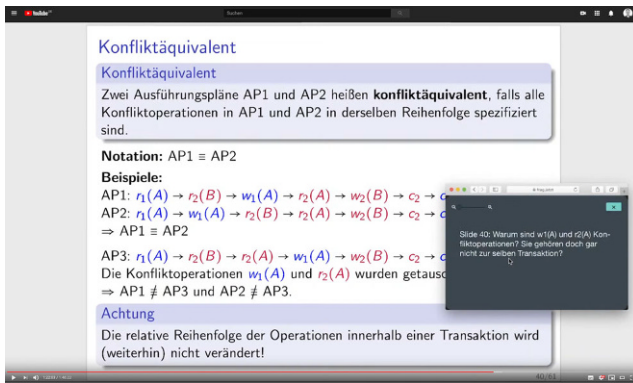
YouTube

Suchen

Konfliktäquivalent

Konfliktäquivalent

Zwei Ausführungspläne AP1 und AP2 heißen **konfliktäquivalent**, falls alle Konfliktoperationen in AP1 und AP2 in derselben Reihenfolge spezifiziert sind.

**Notation:** AP1 ≡ AP2

**Beispiele:**

AP1: $r_1(A) \rightarrow r_2(B) \rightarrow w_1(A) \rightarrow r_2(A) \rightarrow w_2(B) \rightarrow c_2 \rightarrow c$

AP2: $r_1(A) \rightarrow w_1(A) \rightarrow r_2(B) \rightarrow r_2(A) \rightarrow w_2(B) \rightarrow c_2 \rightarrow c$

$\Rightarrow$ AP1 ≡ AP2

AP3: $r_1(A) \rightarrow r_2(B) \rightarrow r_2(A) \rightarrow w_1(A) \rightarrow w_2(B) \rightarrow c_2 \rightarrow c$

Die Konfliktoperationen $w_1(A)$ und $r_2(A)$ wurden getausc

$\Rightarrow$ AP1 ≢ AP3 und AP2 ≢ AP3.

Achtung

Die relative Reihenfolge der Operationen innerhalb einer Transaktion wird (weiterhin) nicht verändert!

Slide 40: Warum sind w1(A) und r2(A) Konfliktoperationen? Sie gehören doch gar nicht zur selben Transaktion?

40 / 61